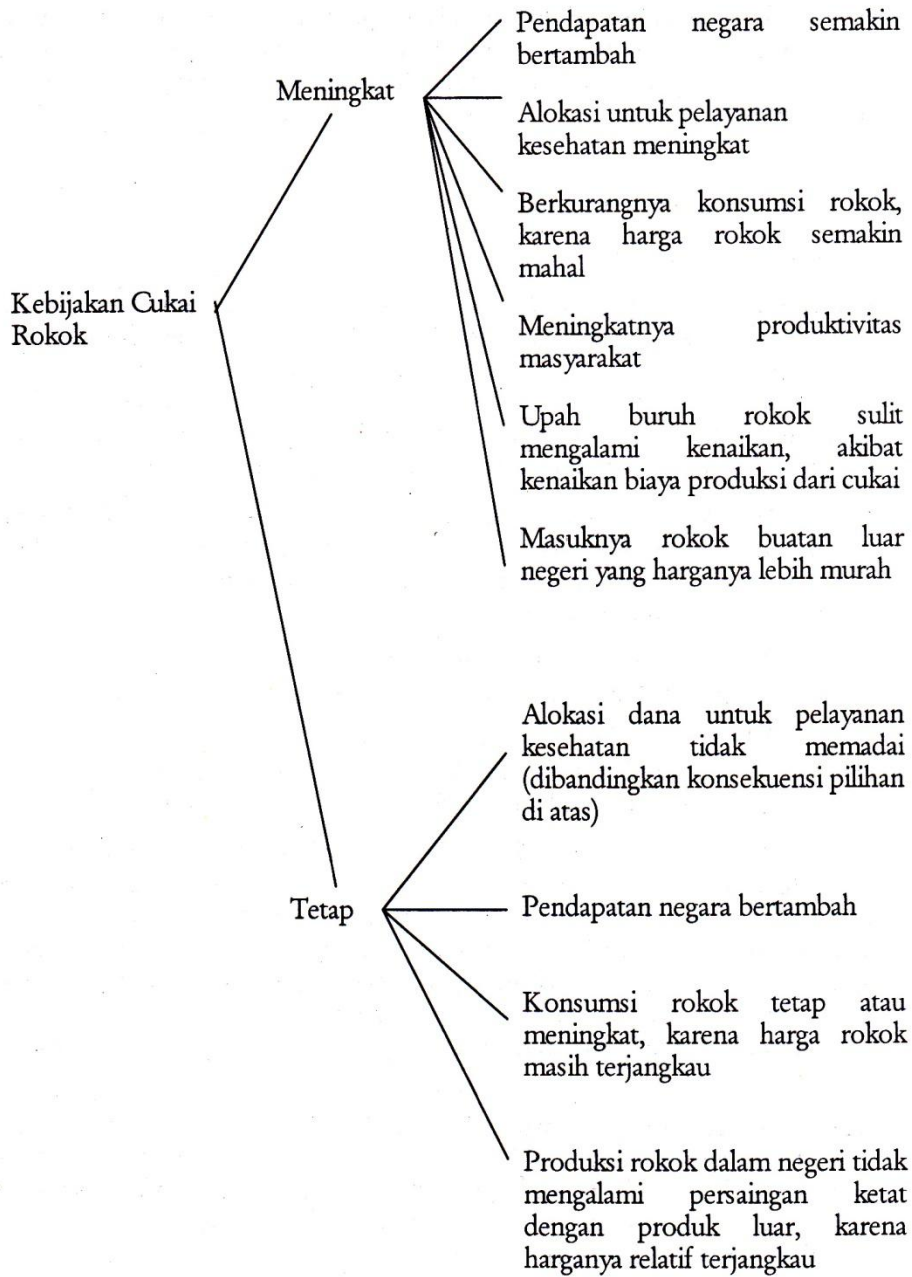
Kebijakan Cukai Rokok

Meningkat

Pendapatan negara semakin bertambah

Alokasi untuk pelayanan kesehatan meningkat

Berkurangnya konsumsi rokok, karena harga rokok semakin mahal

Meningkatnya produktivitas masyarakat

Upah buruh rokok sulit mengalami kenaikan, akibat kenaikan biaya produksi dari cukai

Masuknya rokok buatan luar negeri yang harganya lebih murah

Tetap

Alokasi dana untuk pelayanan kesehatan tidak memadai (dibandingkan konsekuensi pilihan di atas)

Pendapatan negara bertambah

Konsumsi rokok tetap atau meningkat, karena harga rokok masih terjangkau

Produksi rokok dalam negeri tidak mengalami persaingan ketat dengan produk luar, karena harganya relatif terjangkau